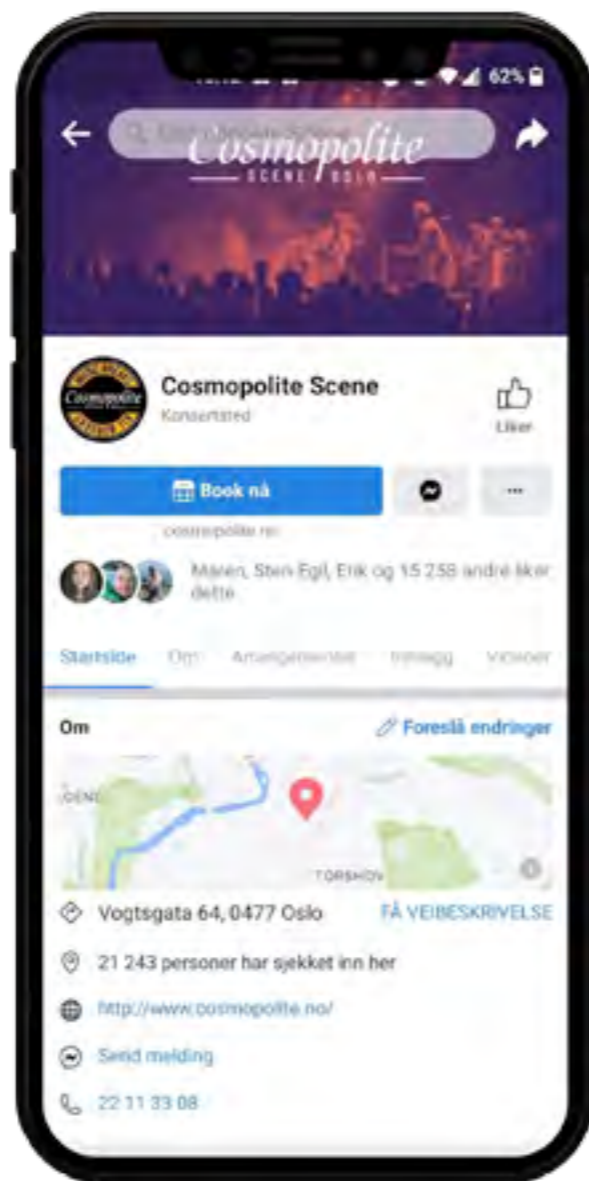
62%

Cosmopolite
SCENE OSLO

Cosmopolite Scene
Konsertsted

Liker

Book nå

cosmopolite.no

Maren, Sten-Egil, Erik og 15 258 andre liker dette

Startside Om Arrangementer Innlegg Videoer

Om

Foreslå endringer

TORSHOV

Vogtsgata 64, 0477 Oslo

FÅ VEIBESKRIVELSE

21 243 personer har sjekket inn her

http://www.cosmopolite.no/

Send melding

22 11 33 08